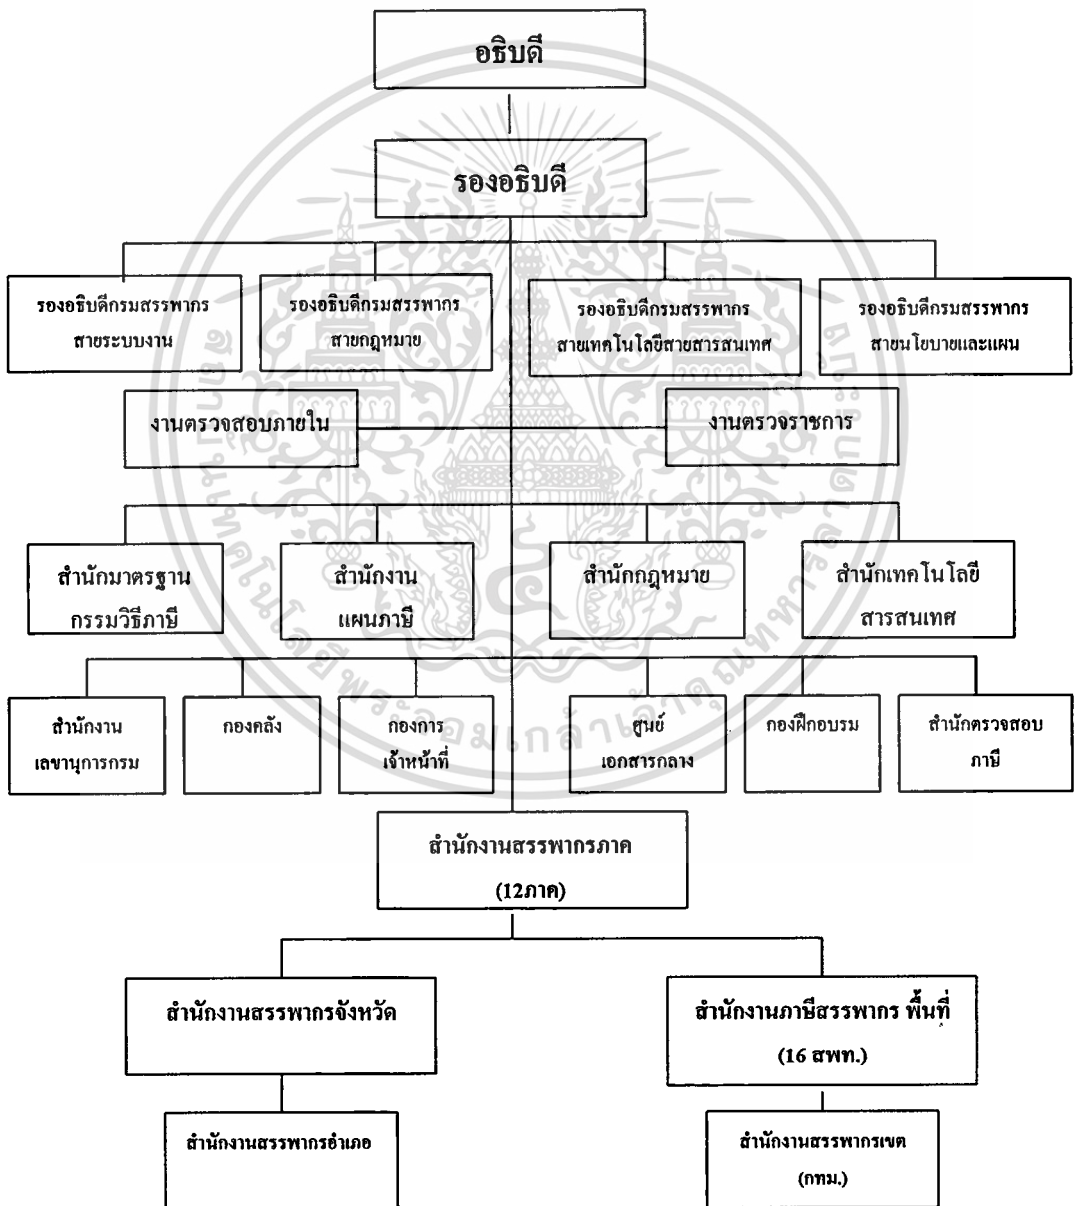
อธิบดี

รองอธิบดี

รองอธิบดีกรมสรรพากร สายระบบงาน

รองอธิบดีกรมสรรพากร สายกฎหมาย

รองอธิบดีกรมสรรพากร สายเทคโนโลยีสายสารสนเทศ

รองอธิบดีกรมสรรพากร สายนโยบายและแผน

งานตรวจสอบภายใน

งานตรวจราชการ

สำนักมาตรฐาน กรรมวิธีภาษี

สำนักงาน แผนภาษี

สำนักกฎหมาย

สำนักเทคโนโลยี สารสนเทศ

สำนักงาน เลขานุการกรม

กองคลัง

กองการ เจ้าหน้าที่

ศูนย์ เอกสารกลาง

กองฝึกอบรม

สำนักตรวจสอบ ภาษี

สำนักงานสรรพากรภาค (12ภาค)

สำนักงานสรรพากรจังหวัด

สำนักงานภาษีสรรพากร พื้นที่ (16 สพท.)

สำนักงานสรรพากรอำเภอ

สำนักงานสรรพากรเขต (กทม.)